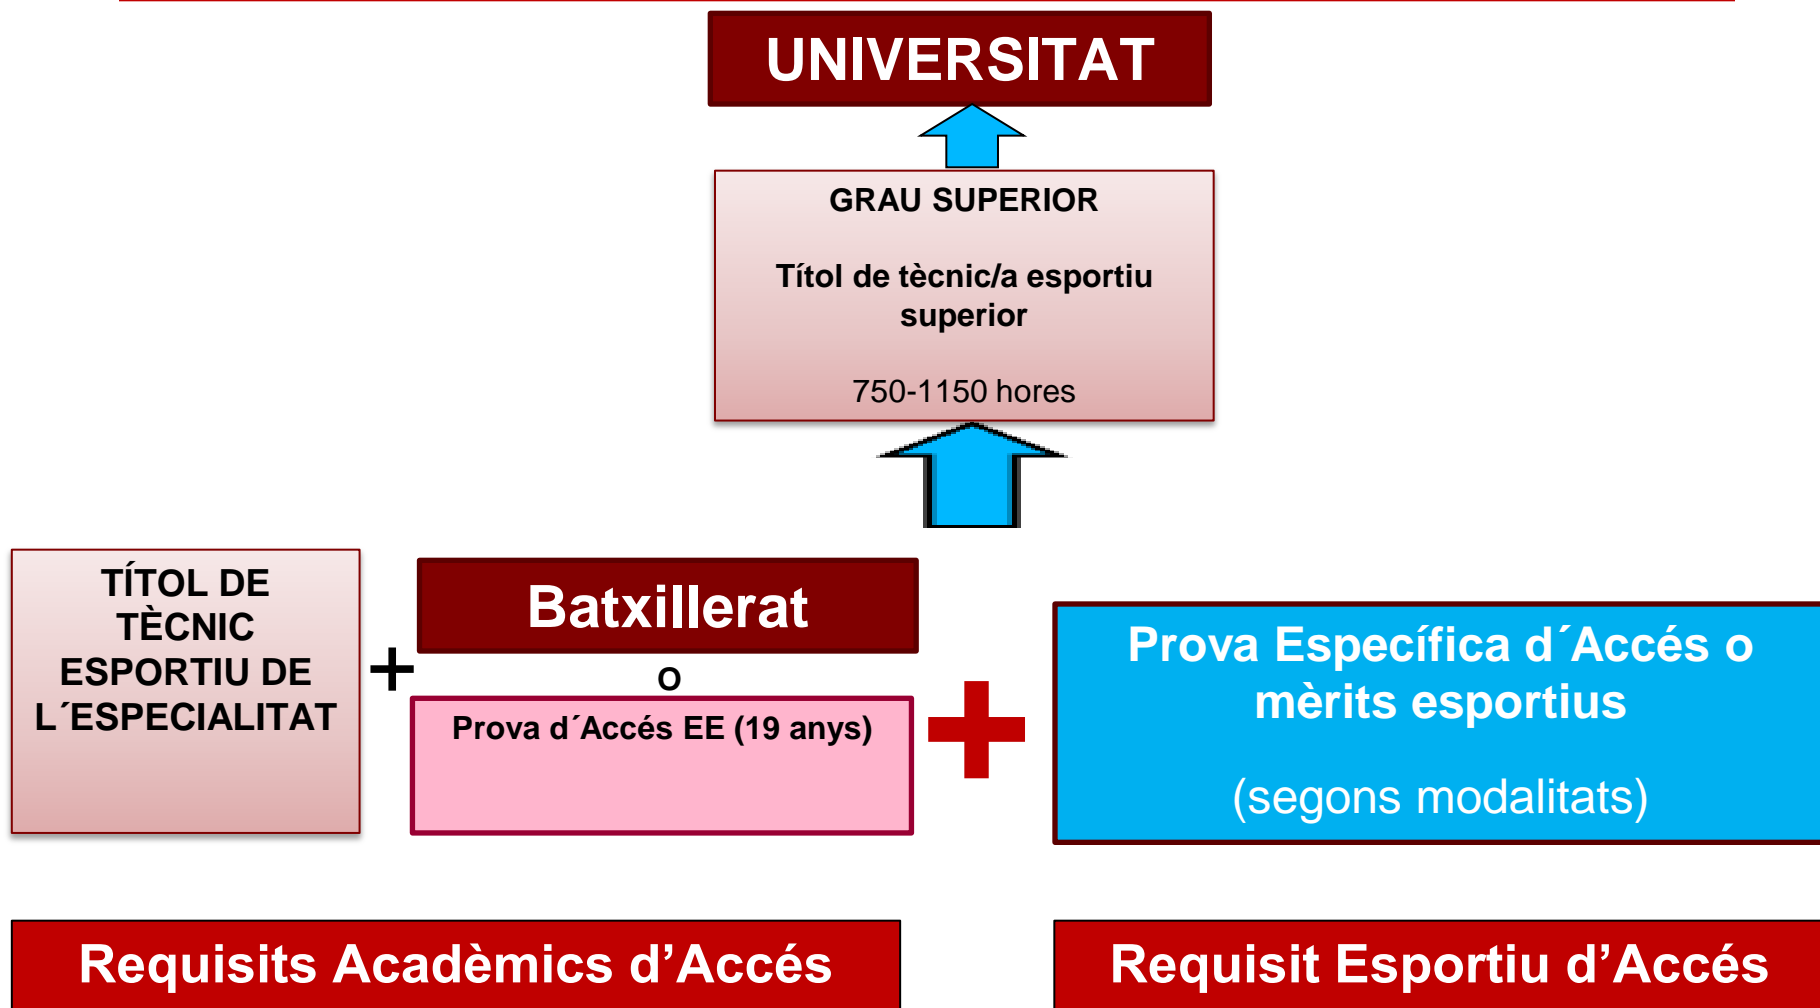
UNIVERSITAT

GRAU SUPERIOR

Títol de tècnic/a esportiu superior

750-1150 hores

TÍTOL DE TÈCNIC ESPORTIU DE L´ESPECIALITAT

+

Batxillerat

O

Prova d´Accés EE (19 anys)

+

Prova Específica d´Accés o mèrits esportius

(segons modalitats)

Requisits Acadèmics d’Accés

Requisit Esportiu d’Accés